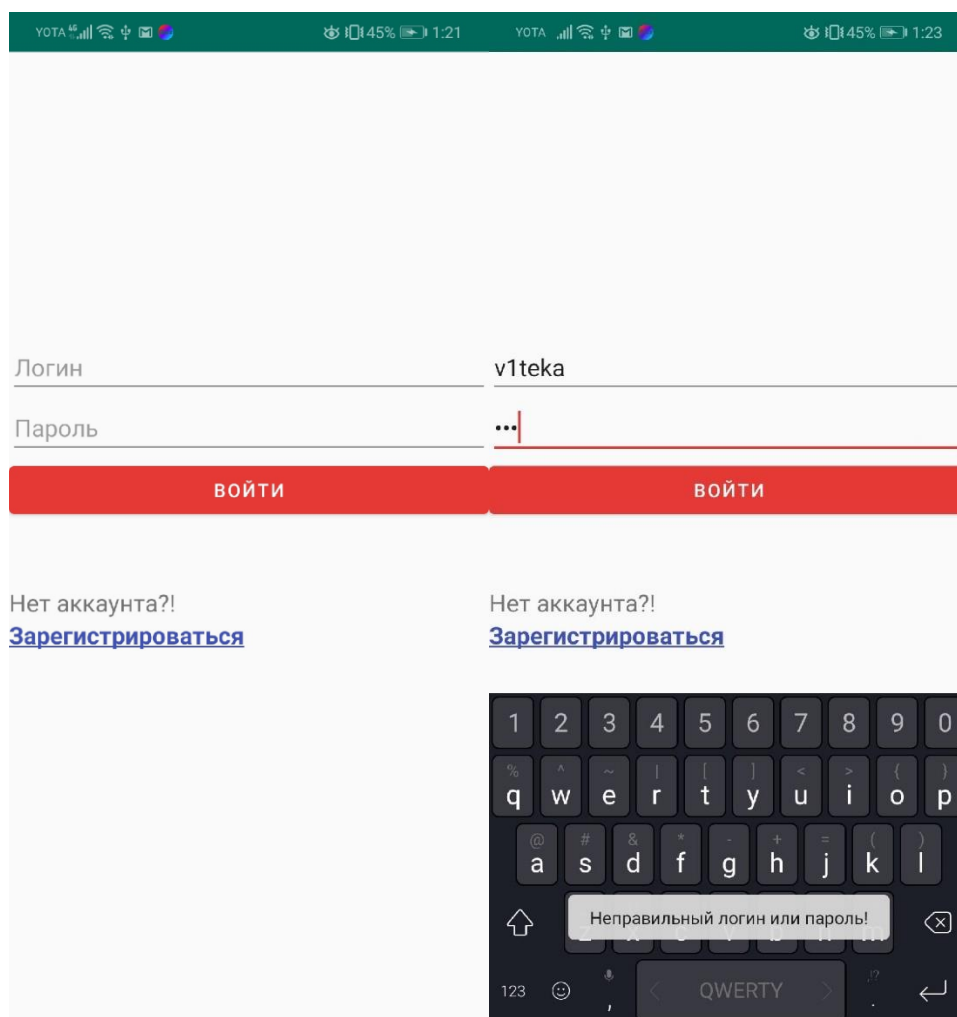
YOTA 45% 1:21

Логин

Пароль

ВОЙТИ

Нет аккаунта?!
Зарегистрироваться

YOTA 45% 1:23

v1teka

•••

ВОЙТИ

Нет аккаунта?!
Зарегистрироваться

1 2 3 4 5 6 7 8 9 0
q w e r t y u i o p
a s d f g h j k l
Неправильный логин или пароль!
123 , QWERTY .